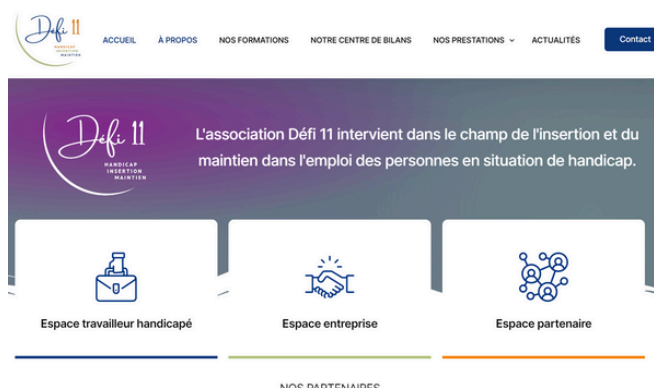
Défi 11
HANDICAP
INSERTION
MAINTIEN

ACCUEIL
À PROPOS
NOS FORMATIONS
NOTRE CENTRE DE BILANS
NOS PRESTATIONS
ACTUALITÉS
Contact

Défi 11
HANDICAP
INSERTION
MAINTIEN

L'association Défi 11 intervient dans le champ de l'insertion et du maintien dans l'emploi des personnes en situation de handicap.

Espace travailleur handicapé

Espace entreprise

Espace partenaire

NOS PARTENAIRES